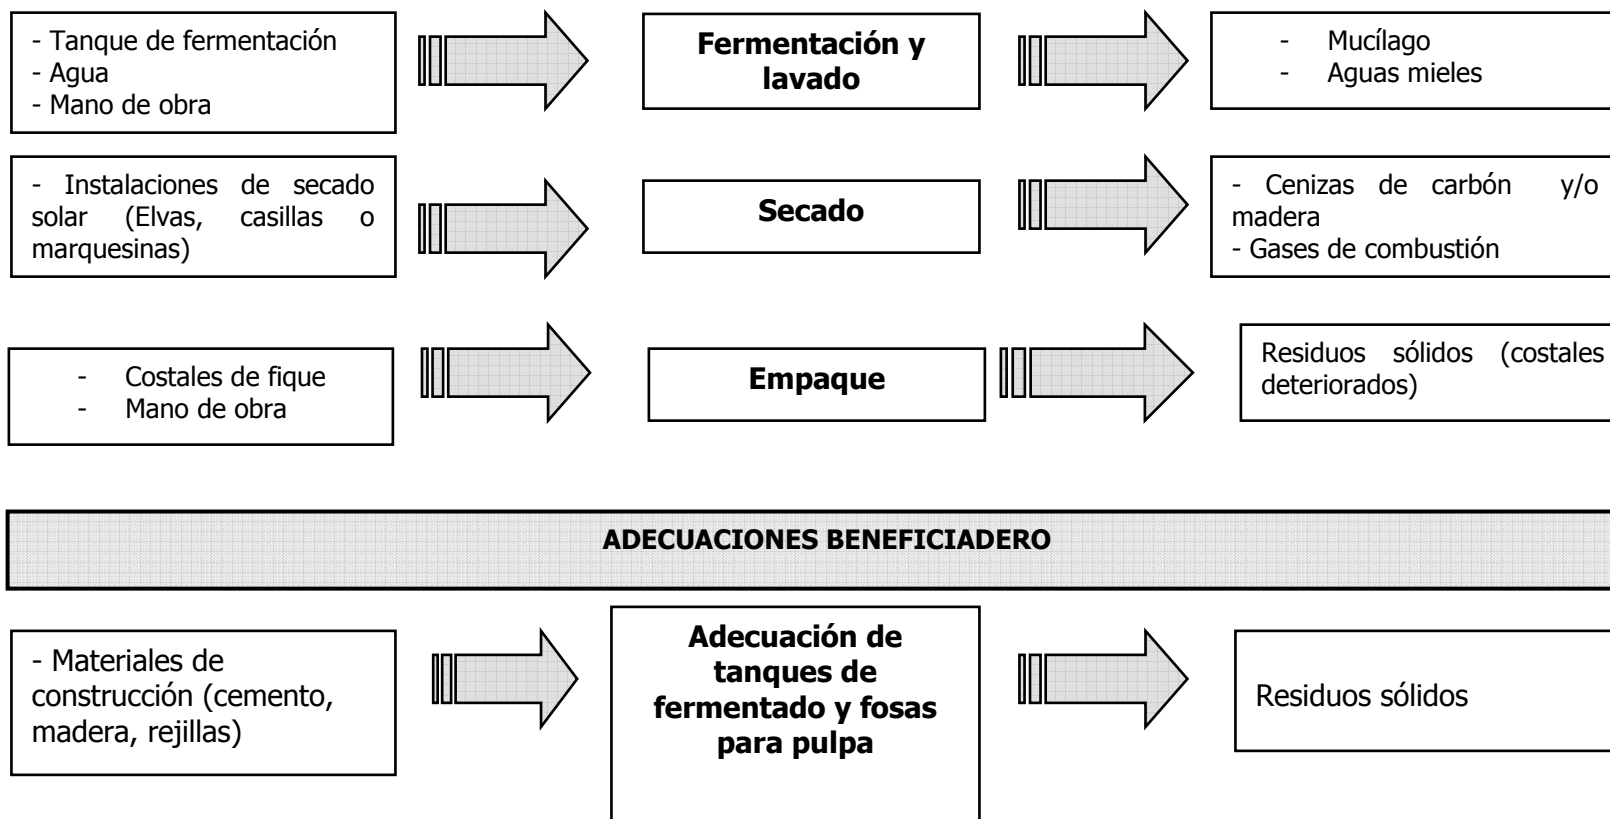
- Tanque de fermentación
- Agua
- Mano de obra

Fermentación y lavado

- Mucílago
- Aguas mieles

- Instalaciones de secado solar (Elvas, casillas o marquesinas)

Secado

- Cenizas de carbón y/o madera
- Gases de combustión

- Costales de fique
- Mano de obra

Empaque

Residuos sólidos (costales deteriorados)

ADECUACIONES BENEFICIADERO

- Materiales de construcción (cemento, madera, rejillas)

Adecuación de tanques de fermentado y fosas para pulpa

Residuos sólidos